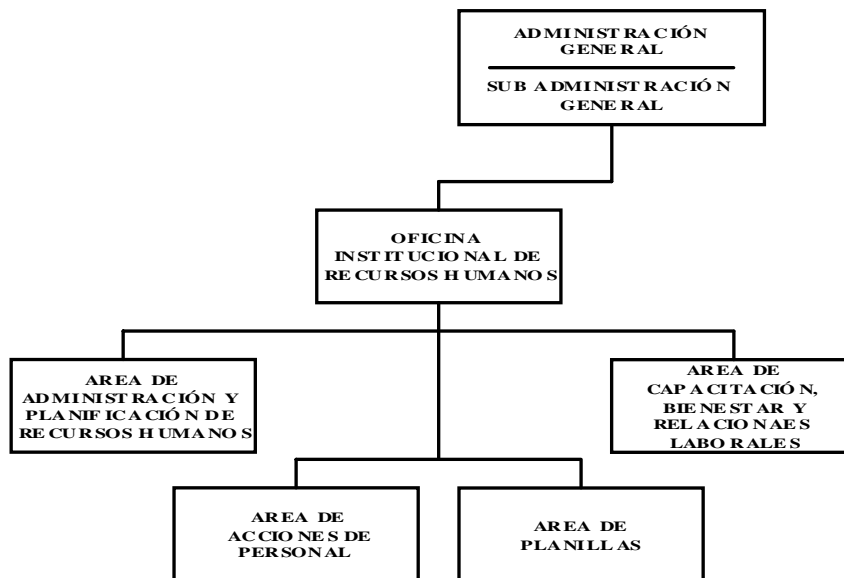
ADMINISTRACIÓN GENERAL

SUB ADMINISTRACIÓN GENERAL

OFICINA INSTITUCIONAL DE RECURSOS HUMANOS

AREA DE ADMINISTRACIÓN Y PLANIFICACIÓN DE RECURSOS HUMANOS

AREA DE CAPACITACIÓN, BIENESTAR Y RELACIONAES LABORALES

AREA DE ACCIONES DE PERSONAL

AREA DE PLANILLAS